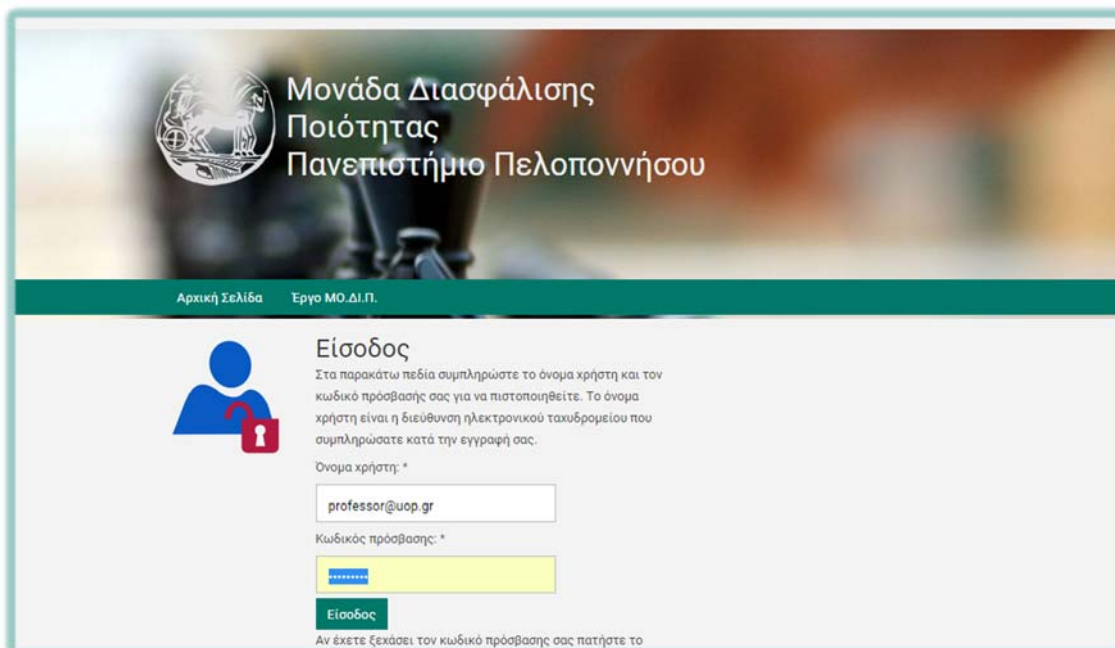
Μονάδα Διασφάλισης Ποιότητας
Πανεπιστήμιο Πελοποννήσου

Αρχική Σελίδα Έργο ΜΟ.ΔΙ.Π.

Είσοδος

Στα παρακάτω πεδία συμπληρώστε το όνομα χρήστη και τον κωδικό πρόσβασής σας για να πιστοποιηθείτε. Το όνομα χρήστη είναι η διεύθυνση ηλεκτρονικού ταχυδρομείου που συμπληρώσατε κατά την εγγραφή σας.

Όνομα χρήστη: *

professor@uop.gr

Κωδικός πρόσβασης: *

••••••••••

Είσοδος

Αν έχετε ξεχάσει τον κωδικό πρόσβασης σας πατήστε το